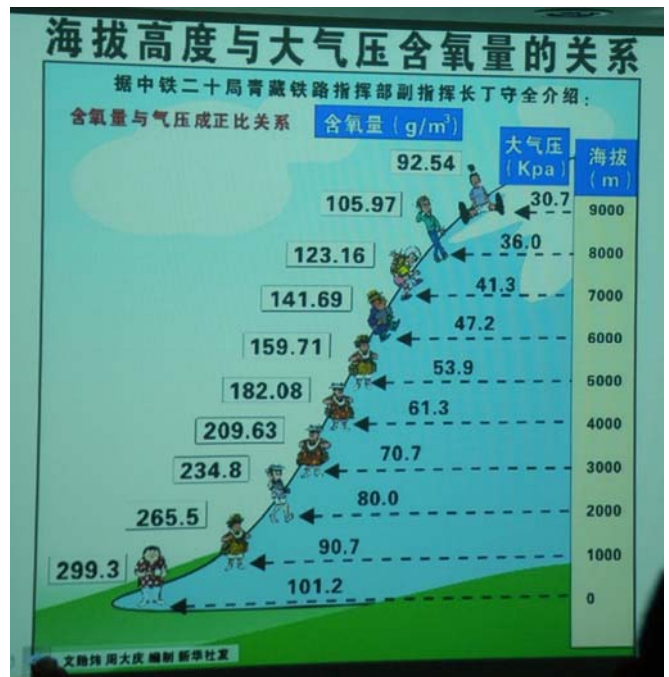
海拔高度与大气压含氧量的关系

据中铁二十局青藏铁路指挥部副指挥长丁守全介绍：

含氧量与气压成正比关系

含氧量（$g/m^3$）

大气压（Kpa）

海拔（m）

| 含氧量 | 大气压 | 海拔 |
|---|---|---|
| 92.54 | 30.7 | 9000 |
| 105.97 | 36.0 | 8000 |
| 123.16 | 41.3 | 7000 |
| 141.69 | 47.2 | 6000 |
| 159.71 | 53.9 | 5000 |
| 182.08 | 61.3 | 4000 |
| 209.63 | 70.7 | 3000 |
| 234.8 | 80.0 | 2000 |
| 265.5 | 90.7 | 1000 |
| 299.3 | 101.2 | 0 |

文趣玮 周大庆 编制 新华社发